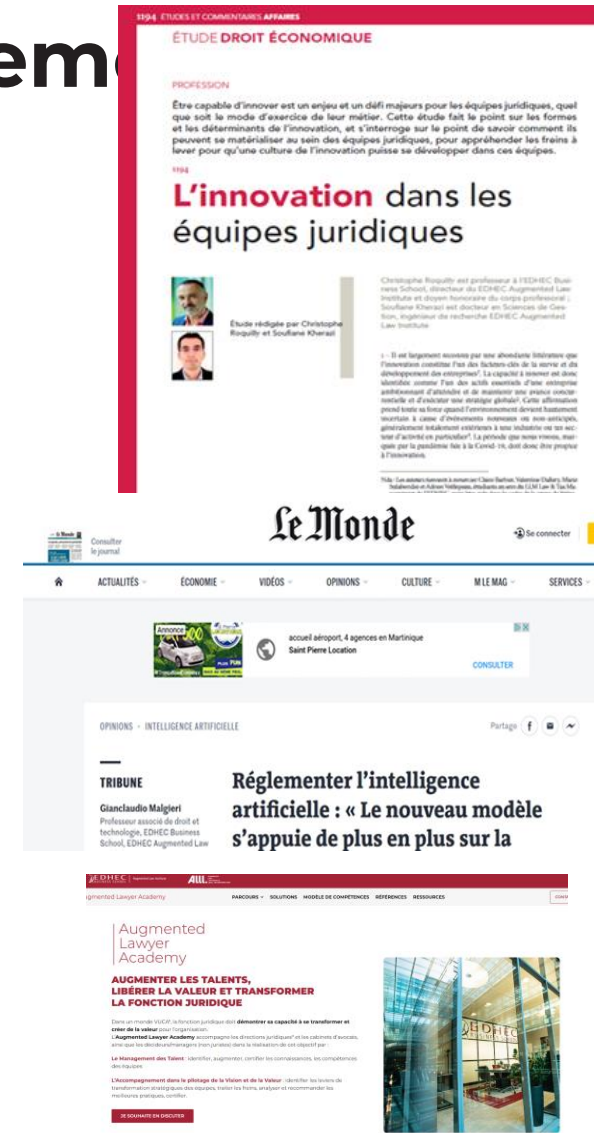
em

1194 ETUDES ET COMMENTAIRES AFFAIRES

ÉTUDE DROIT ÉCONOMIQUE

PROFESSION

Être capable d'innover est un enjeu et un défi majeurs pour les équipes juridiques, quel que soit le mode d'exercice de leur métier. Cette étude fait le point sur les formes et les déterminants de l'innovation, et s'interroge sur le point de savoir comment ils peuvent se matérialiser au sein des équipes juridiques, pour appréhender les freins à lever pour qu'une culture de l'innovation puisse se développer dans ces équipes.

1194

L'innovation dans les équipes juridiques

Étude rédigée par Christophe Roquilly et Soufiane Kherazi

Christophe Roquilly est professeur à l'EDHEC Business School, directeur du EDHEC Augmented Law Institute et doyen honoraire du corps professoral ; Soufiane Kherazi est docteur en Sciences de Gestion, ingénieur de recherche EDHEC Augmented Law Institute

1 - Il est largement reconnu par une abondante littérature que l'innovation constitue l'un des facteurs-clés de la survie et du développement des entreprises. La capacité à innover est donc identifiée comme l'un des actifs essentiels d'une entreprise ambitionnant d'atteindre et de maintenir une avance concurrentielle et d'exécuter une stratégie globale. Cette affirmation prend toute sa force quand l'environnement devient hautement incertain à cause d'événements nouveaux ou non anticipés, généralement totalement extérieurs à une industrie ou un secteur d'activité en particulier. La période que nous vivons, marquée par la pandémie liée à la Covid-19, doit donc être propice à l'innovation.

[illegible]

Le Monde

Consulter le journal

Se connecter

ACTUALITÉS ÉCONOMIE VIDÉOS OPINIONS CULTURE M LE MAG SERVICES

Annonce

accueil aéroport, 4 agences en Martinique

Saint Pierre Location

CONSULTER

OPINIONS · INTELLIGENCE ARTIFICIELLE

Partage

TRIBUNE

Gianclaudio Malgieri

Professeur associé de droit et technologie, EDHEC Business School, EDHEC Augmented Law

Réglementer l'intelligence artificielle : « Le nouveau modèle s'appuie de plus en plus sur la

EDHEC ALL

ugmented Lawyer Academy

PARCOURS SOLUTIONS MODÈLE DE COMPÉTENCES RÉFÉRENCES RESSOURCES

Augmented Lawyer Academy

AUGMENTER LES TALENTS, LIBÉRER LA VALEUR ET TRANSFORMER LA FONCTION JURIDIQUE

Dans un monde VUCA, la fonction juridique doit démontrer sa capacité à se transformer et créer de la valeur pour l'organisation.

L'Augmented Lawyer Academy accompagne les directions juridiques et les cabinets d'avocats, ainsi que les decideurs/managers (non juristes) dans la réalisation de cet objectif par :

Le Management des Talents : identifier, augmenter, certifier les connaissances, les compétences des équipes

L'Accompagnement dans le pilotage de la Vision et de la Valeur : identifier les leviers de transformation stratégiques des équipes, traiter les flows, analyser et recommander les meilleures pratiques, certifier.

JE SOUHAITE EN DISCUTER

EDHEC